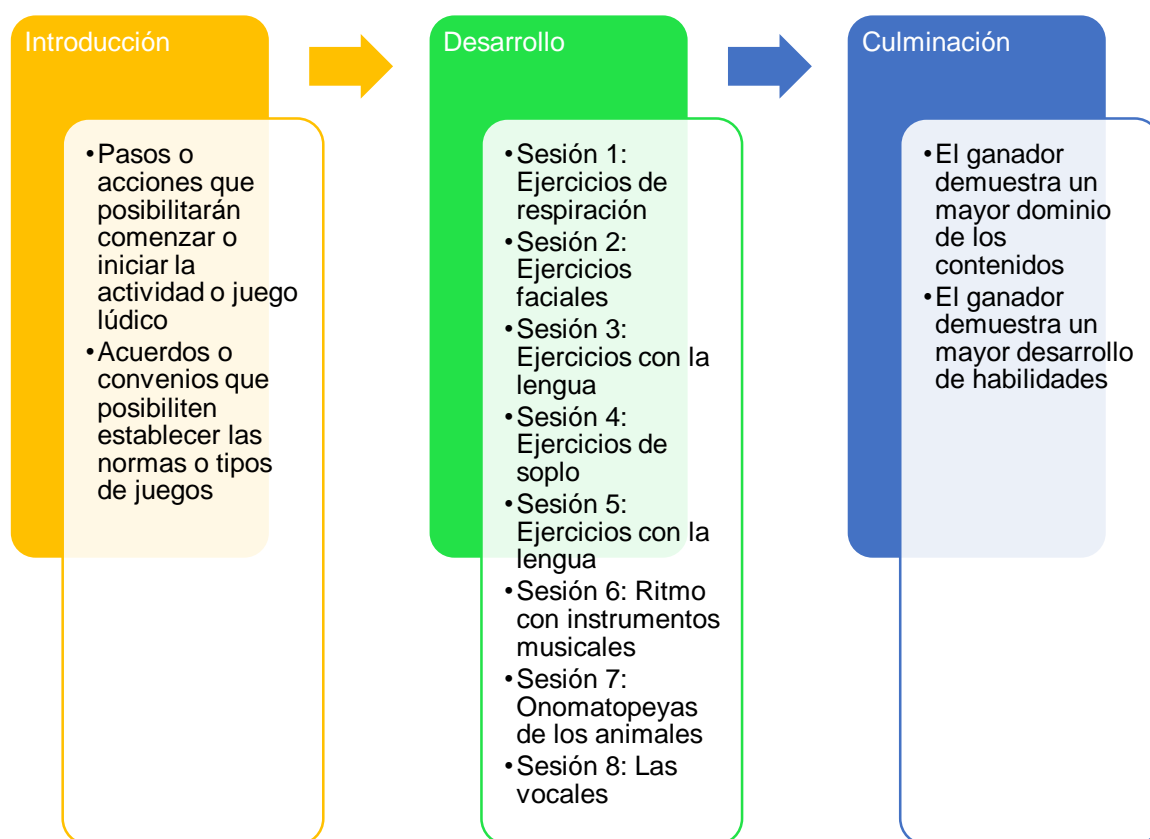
Introducción

• Pasos o acciones que posibilitarán comenzar o iniciar la actividad o juego lúdico
• Acuerdos o convenios que posibiliten establecer las normas o tipos de juegos

Desarrollo

• Sesión 1: Ejercicios de respiración
• Sesión 2: Ejercicios faciales
• Sesión 3: Ejercicios con la lengua
• Sesión 4: Ejercicios de soplo
• Sesión 5: Ejercicios con la lengua
• Sesión 6: Ritmo con instrumentos musicales
• Sesión 7: Onomatopeyas de los animales
• Sesión 8: Las vocales

Culminación

• El ganador demuestra un mayor dominio de los contenidos
• El ganador demuestra un mayor desarrollo de habilidades